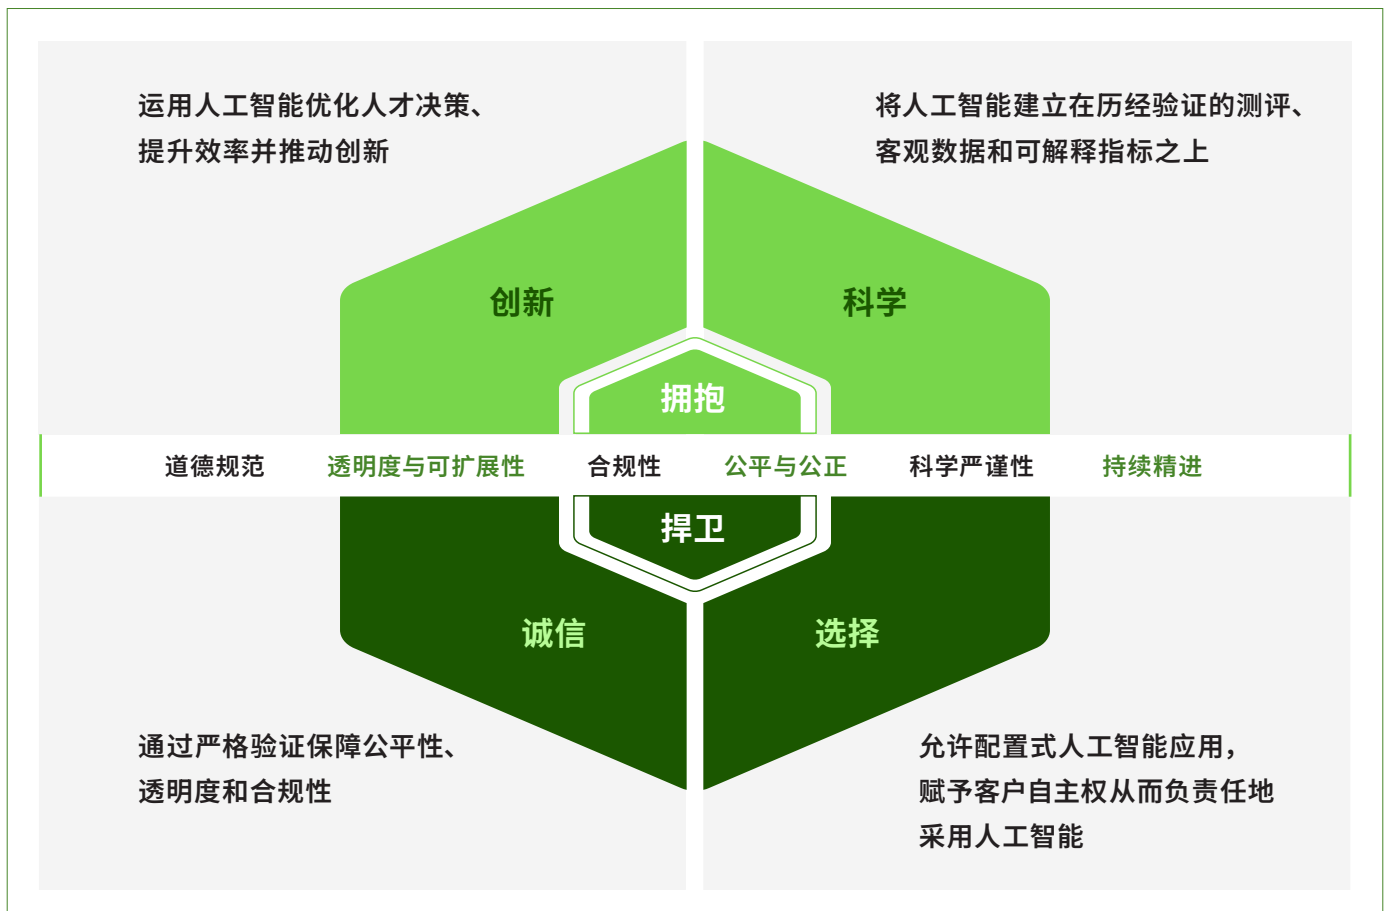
运用人工智能优化人才决策、提升效率并推动创新

将人工智能建立在历经验证的测评、客观数据和可解释指标之上

创新

科学

拥抱

道德规范　透明度与可扩展性　合规性　公平与公正　科学严谨性　持续精进

捍卫

诚信

选择

通过严格验证保障公平性、透明度和合规性

允许配置式人工智能应用，赋予客户自主权从而负责任地采用人工智能